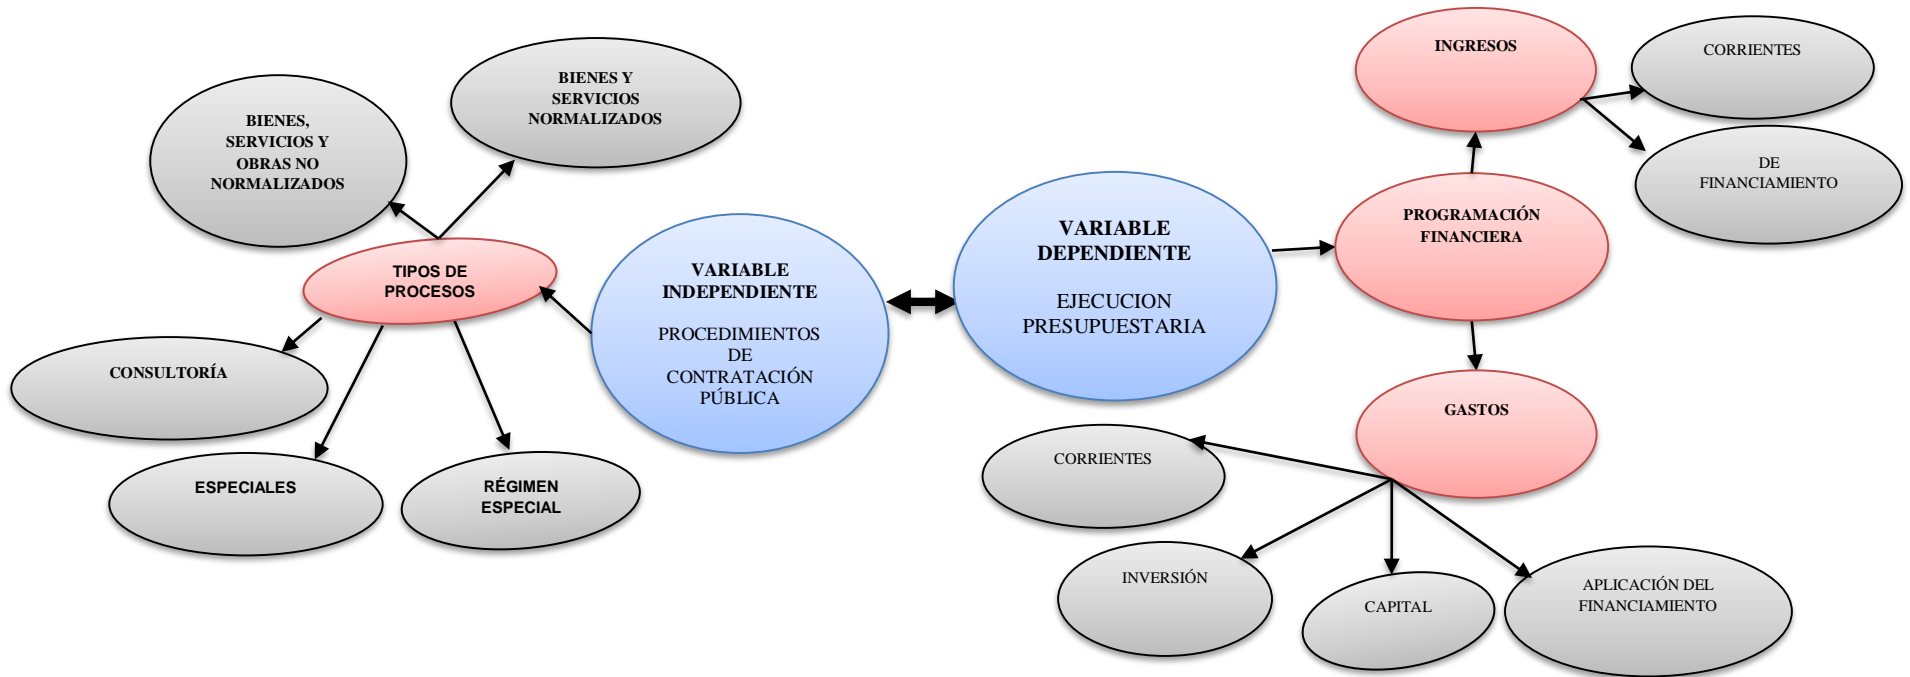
BIENES, SERVICIOS Y OBRAS NO NORMALIZADOS

BIENES Y SERVICIOS NORMALIZADOS

TIPOS DE PROCESOS

CONSULTORÍA

ESPECIALES

RÉGIMEN ESPECIAL

VARIABLE INDEPENDIENTE

PROCEDIMIENTOS DE CONTRATACIÓN PÚBLICA

VARIABLE DEPENDIENTE

EJECUCION PRESUPUESTARIA

INGRESOS

CORRIENTES

DE FINANCIAMIENTO

PROGRAMACIÓN FINANCIERA

GASTOS

CORRIENTES

INVERSIÓN

CAPITAL

APLICACIÓN DEL FINANCIAMIENTO